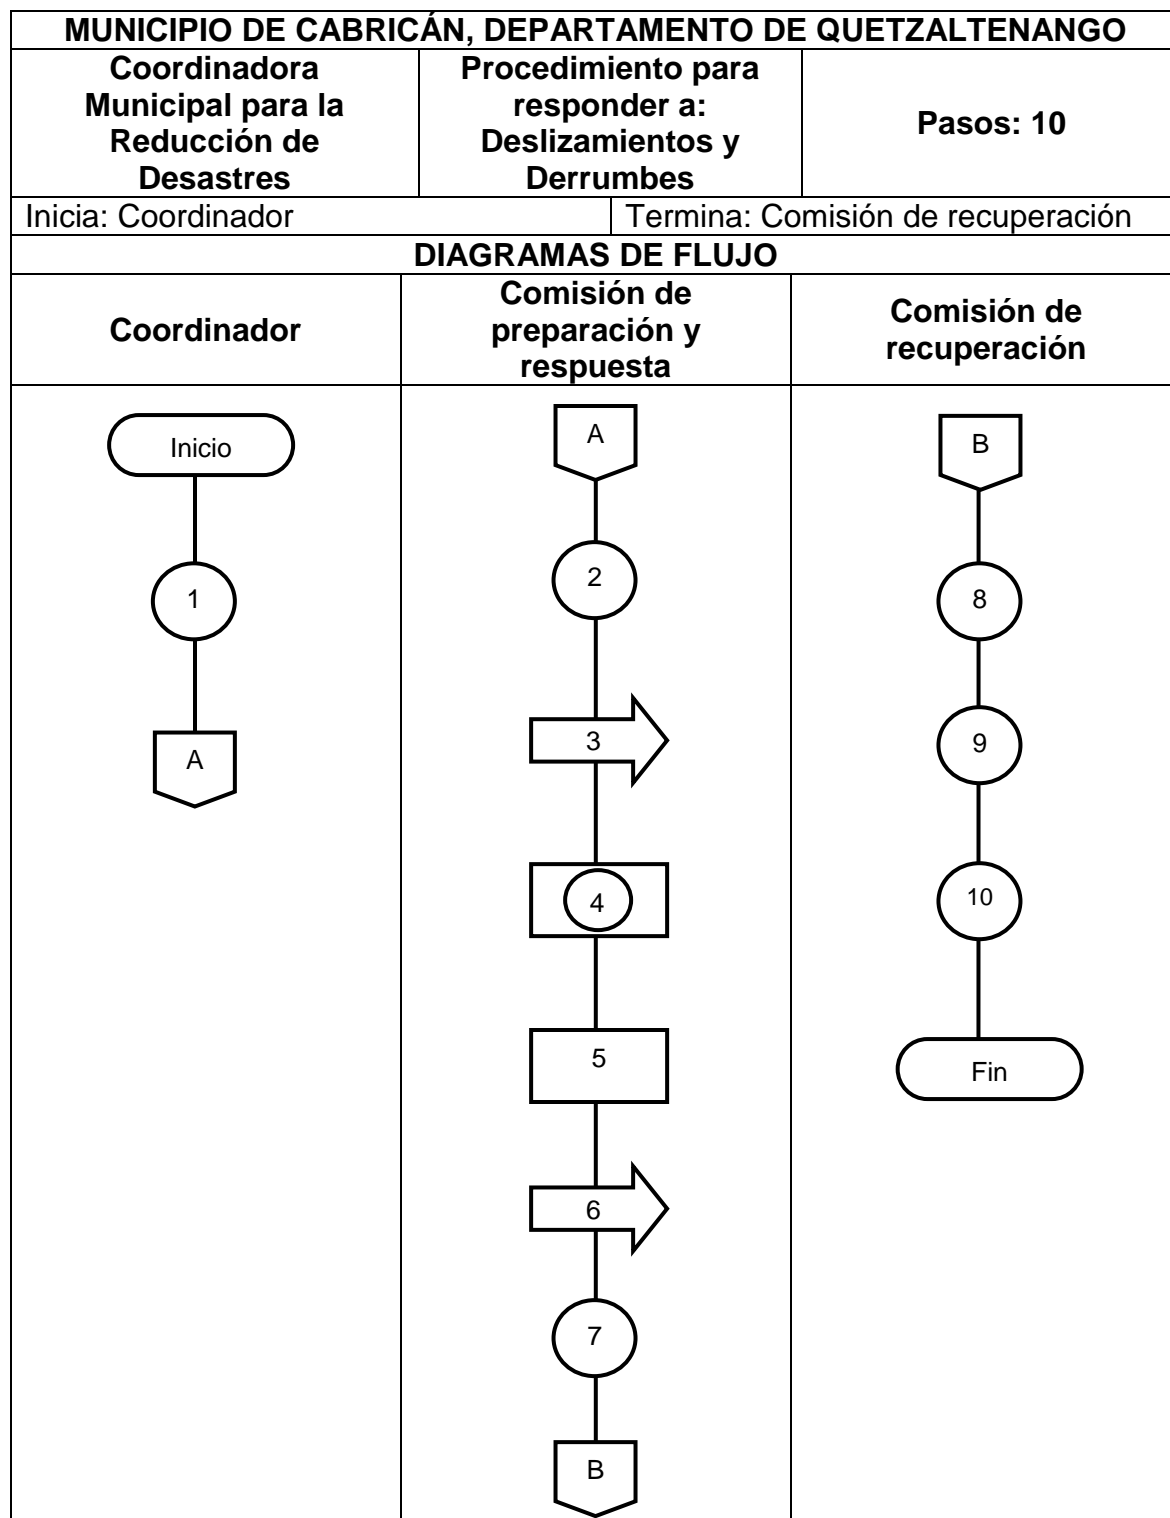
MUNICIPIO DE CABRICÁN, DEPARTAMENTO DE QUETZALTENANGO

| Coordinadora Municipal para la Reducción de Desastres | Procedimiento para responder a: Deslizamientos y Derrumbes | Pasos: 10 |
|---|---|---|

Inicia: Coordinador | Termina: Comisión de recuperación

DIAGRAMAS DE FLUJO

Coordinador

Inicio

1

A

Comisión de preparación y respuesta

A

2

3

4

5

6

7

B

Comisión de recuperación

B

8

9

10

Fin